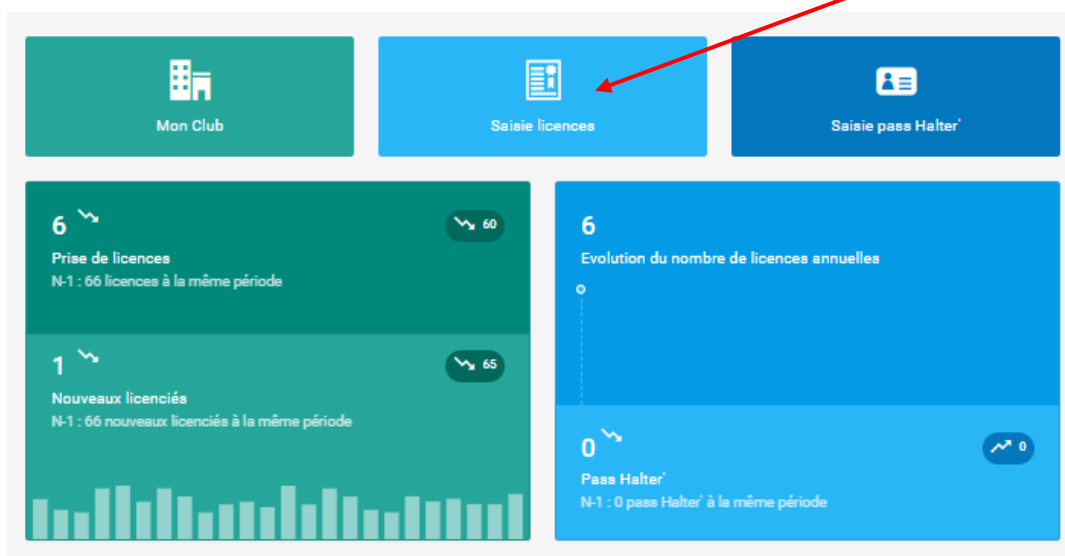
Mon Club

Saisie licences

Saisie pass Halter'

6

60

Prise de licences

N-1 : 66 licences à la même période

1

65

Nouveaux licenciés

N-1 : 66 nouveaux licenciés à la même période

6

Evolution du nombre de licences annuelles

0

0

Pass Halter'

N-1 : 0 pass Halter' à la même période